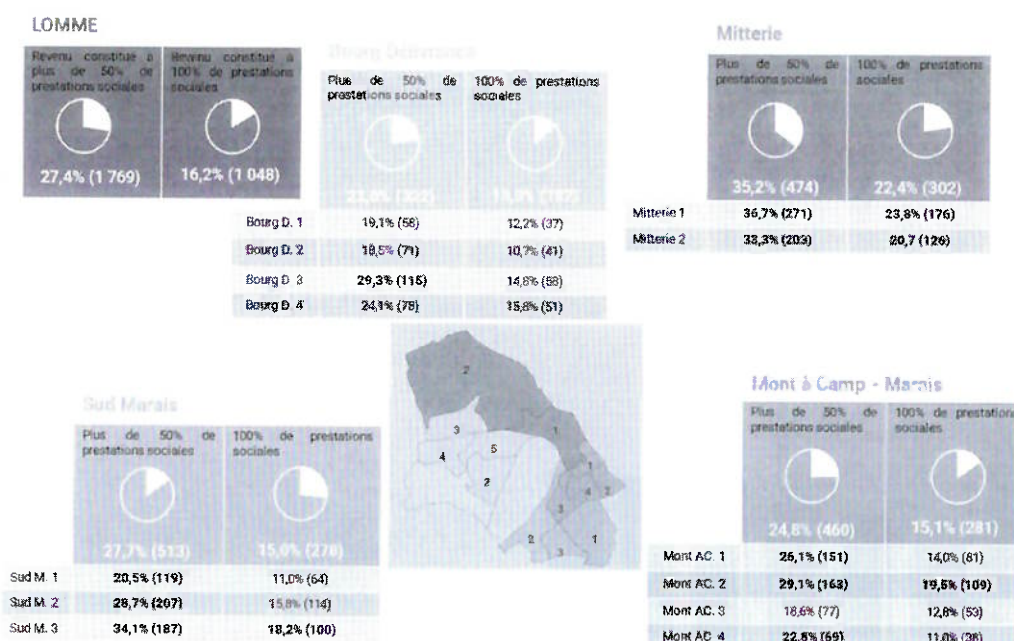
LOMME

Revenu constitué à plus de 50% de prestations sociales

27,4% (1 769)

Revenu constitué à 100% de prestations sociales

16,2% (1 048)

Bourg Débérenne

Plus de 50% de prestations sociales

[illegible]

100% de prestations sociales

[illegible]

| | | |
|---|---|---|
| Bourg D. 1 | 19,1% (56) | 12,2% (37) |
| Bourg D. 2 | 18,5% (71) | 10,7% (41) |
| Bourg D. 3 | 29,3% (115) | 14,8% (58) |
| Bourg D. 4 | 24,1% (78) | 15,8% (51) |

Mitterie

Plus de 50% de prestations sociales

35,2% (474)

100% de prestations sociales

22,4% (302)

| | | |
|---|---|---|
| Mitterie 1 | 36,7% (271) | 23,8% (176) |
| Mitterie 2 | 33,3% (203) | 20,7 (126) |

2
1
3
5
4
2
1
4
2
3
2
3
1

Mont à Camp - Marais

Plus de 50% de prestations sociales

24,8% (460)

100% de prestations sociales

15,1% (281)

| | | |
|---|---|---|
| Mont AC. 1 | 26,1% (151) | 14,0% (81) |
| Mont AC. 2 | 29,1% (163) | 19,5% (109) |
| Mont AC. 3 | 18,6% (77) | 12,8% (53) |
| Mont AC. 4 | 22,8% (69) | 11,0% (38) |

Sud Marais

Plus de 50% de prestations sociales

27,7% (513)

100% de prestations sociales

15,0% (278)

| | | |
|---|---|---|
| Sud M. 1 | 20,5% (119) | 11,0% (64) |
| Sud M. 2 | 28,7% (207) | 15,8% (114) |
| Sud M. 3 | 34,1% (187) | 18,2% (100) |